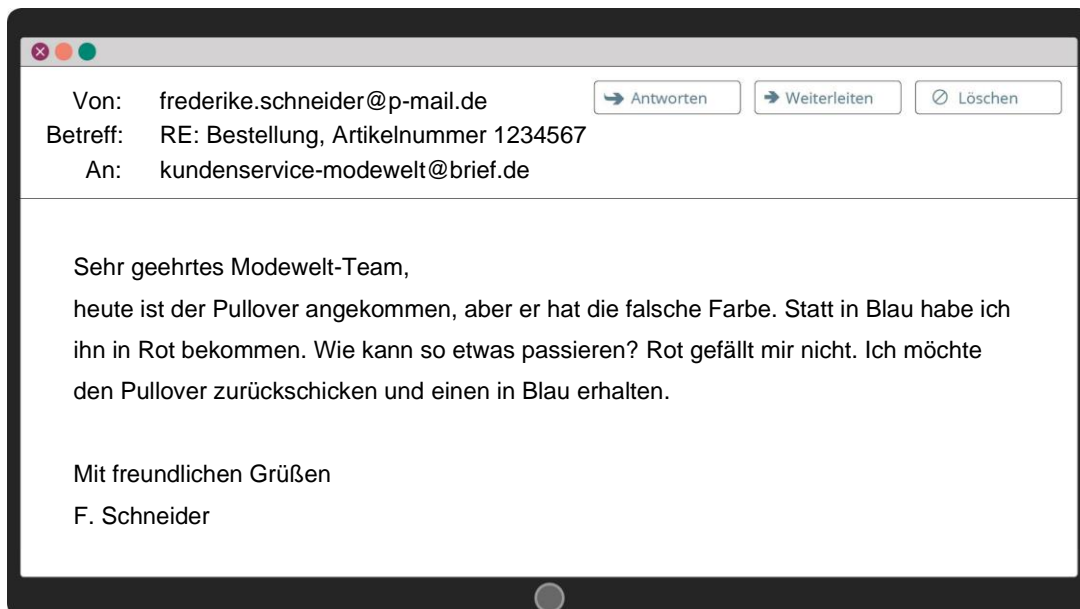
Von: frederike.schneider@p-mail.de
Betreff: RE: Bestellung, Artikelnummer 1234567
An: kundenservice-modewelt@brief.de

Antworten Weiterleiten Löschen

Sehr geehrtes Modewelt-Team,
heute ist der Pullover angekommen, aber er hat die falsche Farbe. Statt in Blau habe ich ihn in Rot bekommen. Wie kann so etwas passieren? Rot gefällt mir nicht. Ich möchte den Pullover zurückschicken und einen in Blau erhalten.

Mit freundlichen Grüßen
F. Schneider